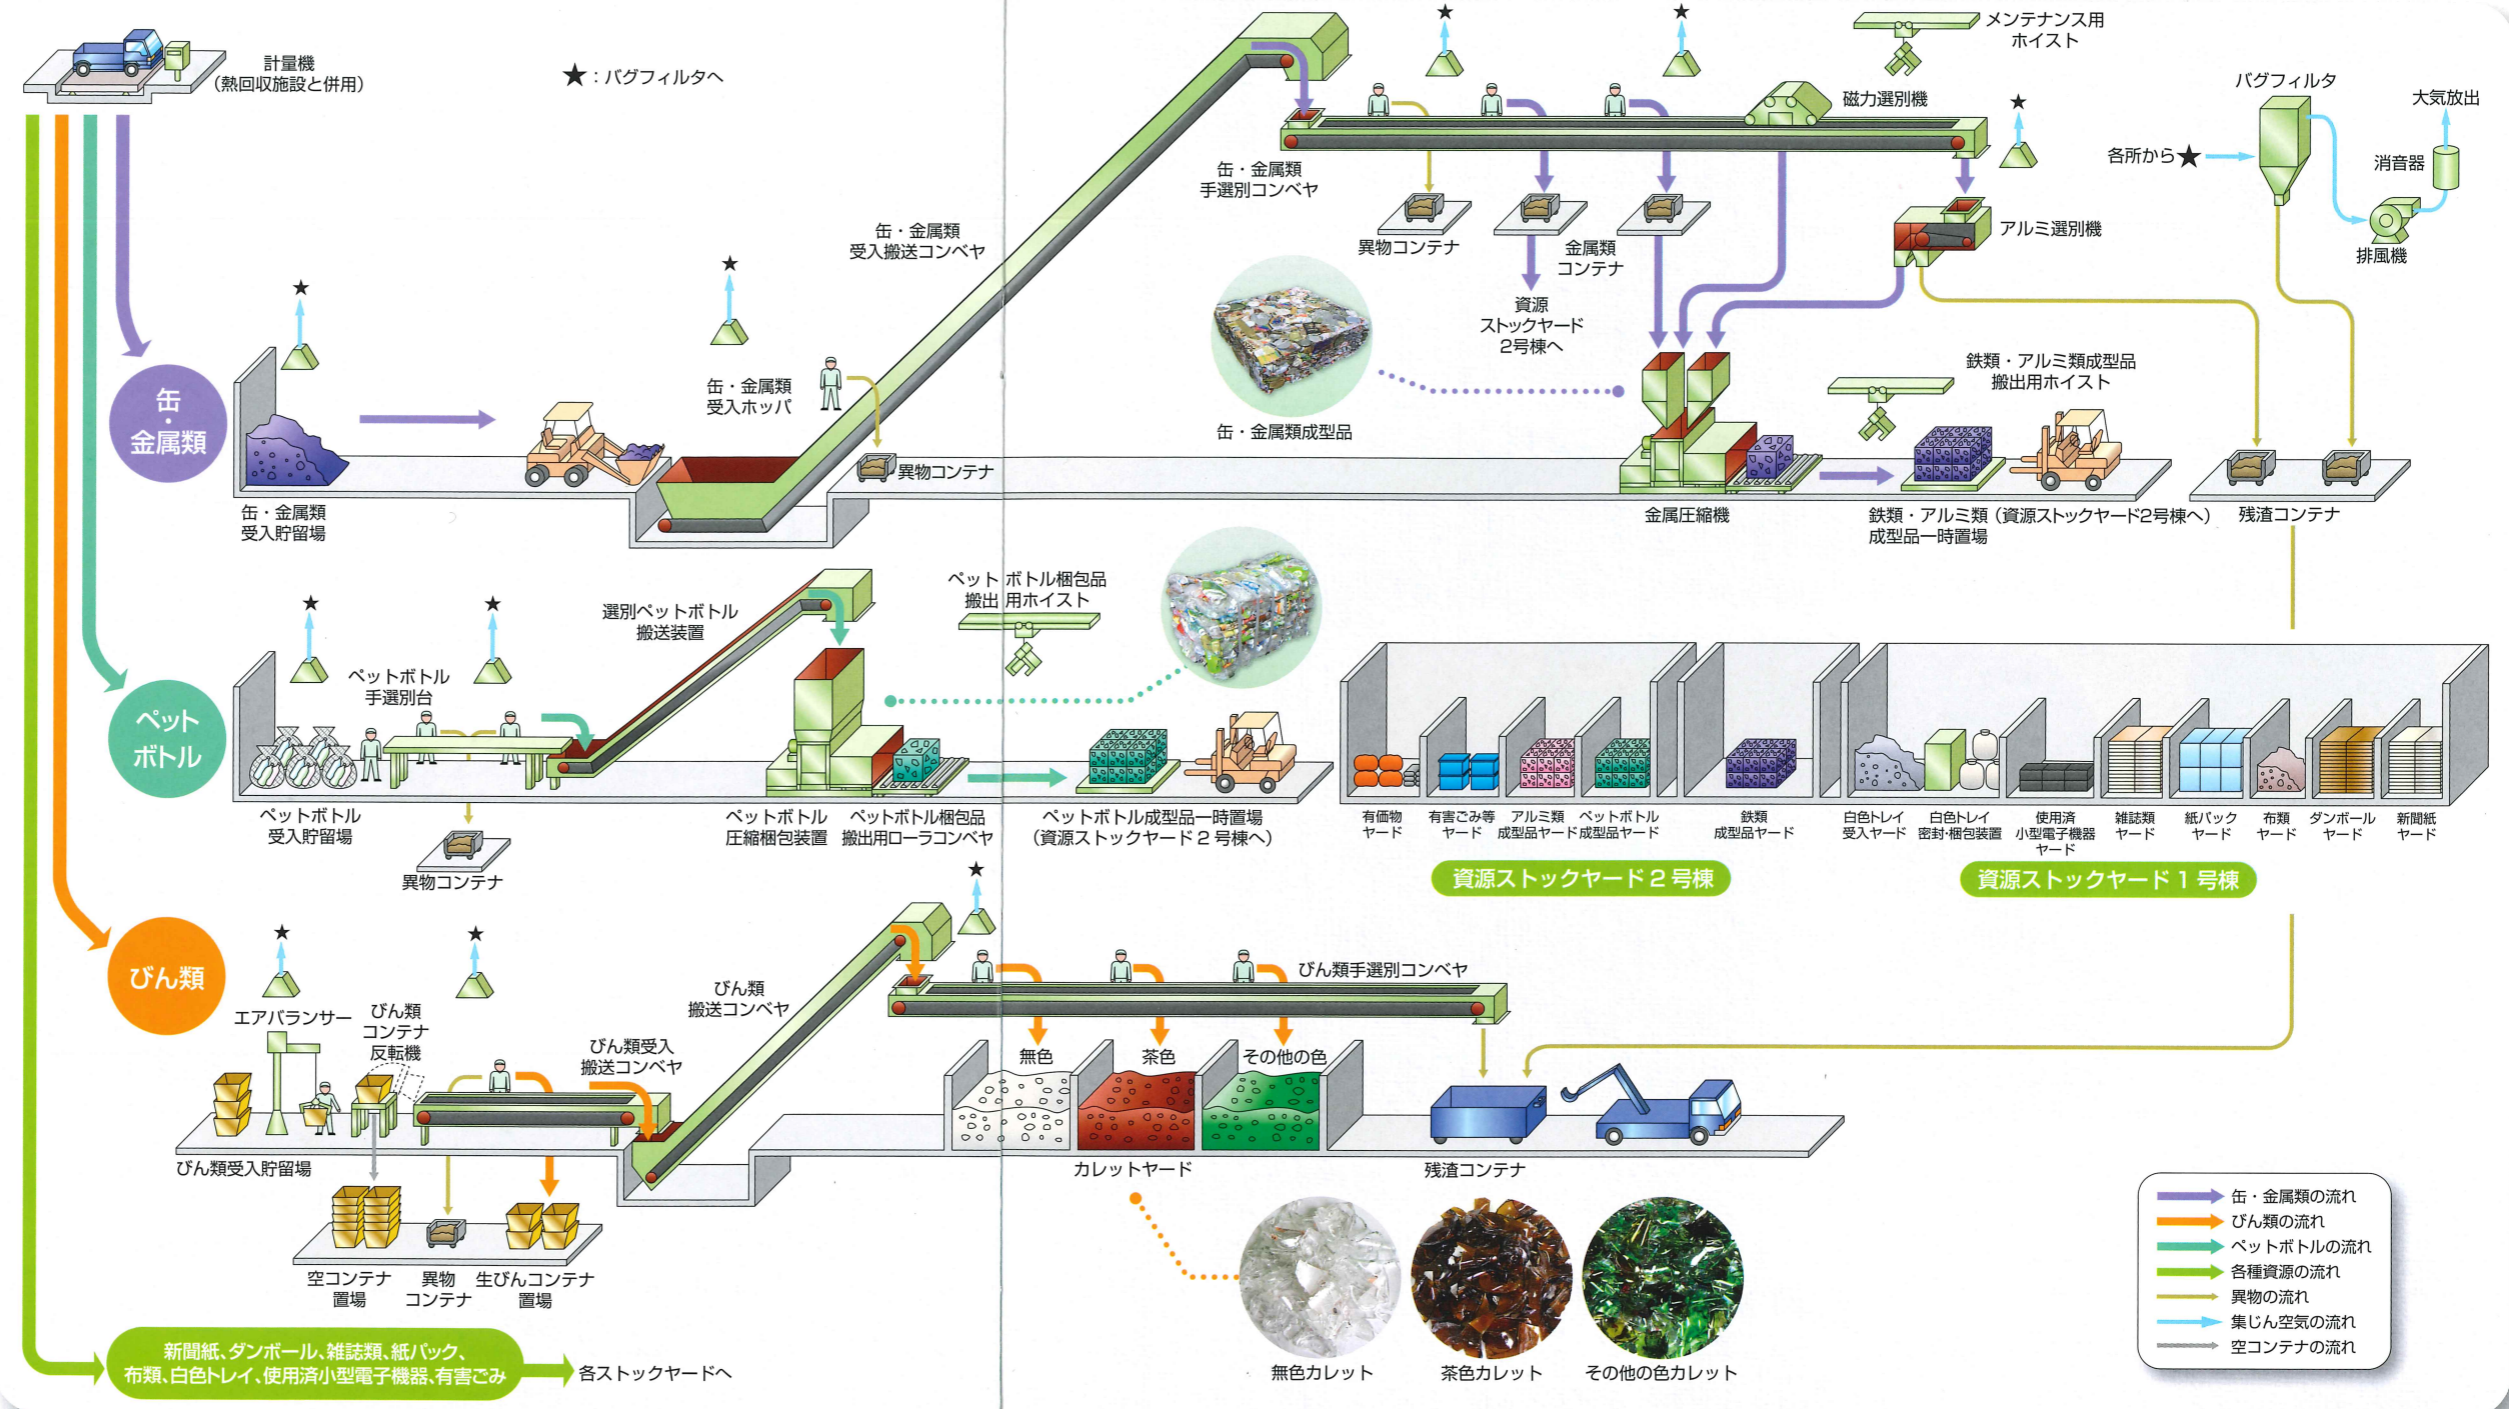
計量機
(熱回収施設と併用)

★：バグフィルタへ

缶・金属類

缶・金属類
受入貯留場

缶・金属類
受入ホッパ

缶・金属類
受入搬送コンベヤ

異物コンテナ

缶・金属類
手選別コンベヤ

異物コンテナ

金属類
コンテナ

資源
ストックヤード
2号棟へ

磁力選別機

メンテナンス用
ホイスト

アルミ選別機

缶・金属類成型品

金属圧縮機

鉄類・アルミ類成型品
搬出用ホイスト

鉄類・アルミ類（資源ストックヤード2号棟へ）
成型品一時置場

バグフィルタ

大気放出

各所から★

消音器

排風機

残渣コンテナ

ペット
ボトル

ペットボトル
受入貯留場

ペットボトル
手選別台

異物コンテナ

選別ペットボトル
搬送装置

ペットボトル
圧縮梱包装置

ペットボトル梱包品
搬出用ホイスト

ペットボトル梱包品
搬出用ローラコンベヤ

ペットボトル成型品一時置場
（資源ストックヤード２号棟へ）

有価物
ヤード

有害ごみ等
ヤード

アルミ類
成型品ヤード

ペットボトル
成型品ヤード

鉄類
成型品ヤード

白色トレイ
受入ヤード

白色トレイ
密封・梱包装置

使用済
小型電子機器
ヤード

雑誌類
ヤード

紙パック
ヤード

布類
ヤード

ダンボール
ヤード

新聞紙
ヤード

資源ストックヤード２号棟

資源ストックヤード１号棟

びん類

エアバランサー

びん類
コンテナ
反転機

びん類受入
搬送コンベヤ

びん類
搬送コンベヤ

びん類手選別コンベヤ

びん類受入貯留場

空コンテナ
置場

異物
コンテナ

生びんコンテナ
置場

無色

茶色

その他の色

カレットヤード

残渣コンテナ

無色カレット

茶色カレット

その他の色カレット

新聞紙、ダンボール、雑誌類、紙パック、
布類、白色トレイ、使用済小型電子機器、有害ごみ

各ストックヤードへ

缶・金属類の流れ
びん類の流れ
ペットボトルの流れ
各種資源の流れ
異物の流れ
集じん空気の流れ
空コンテナの流れ